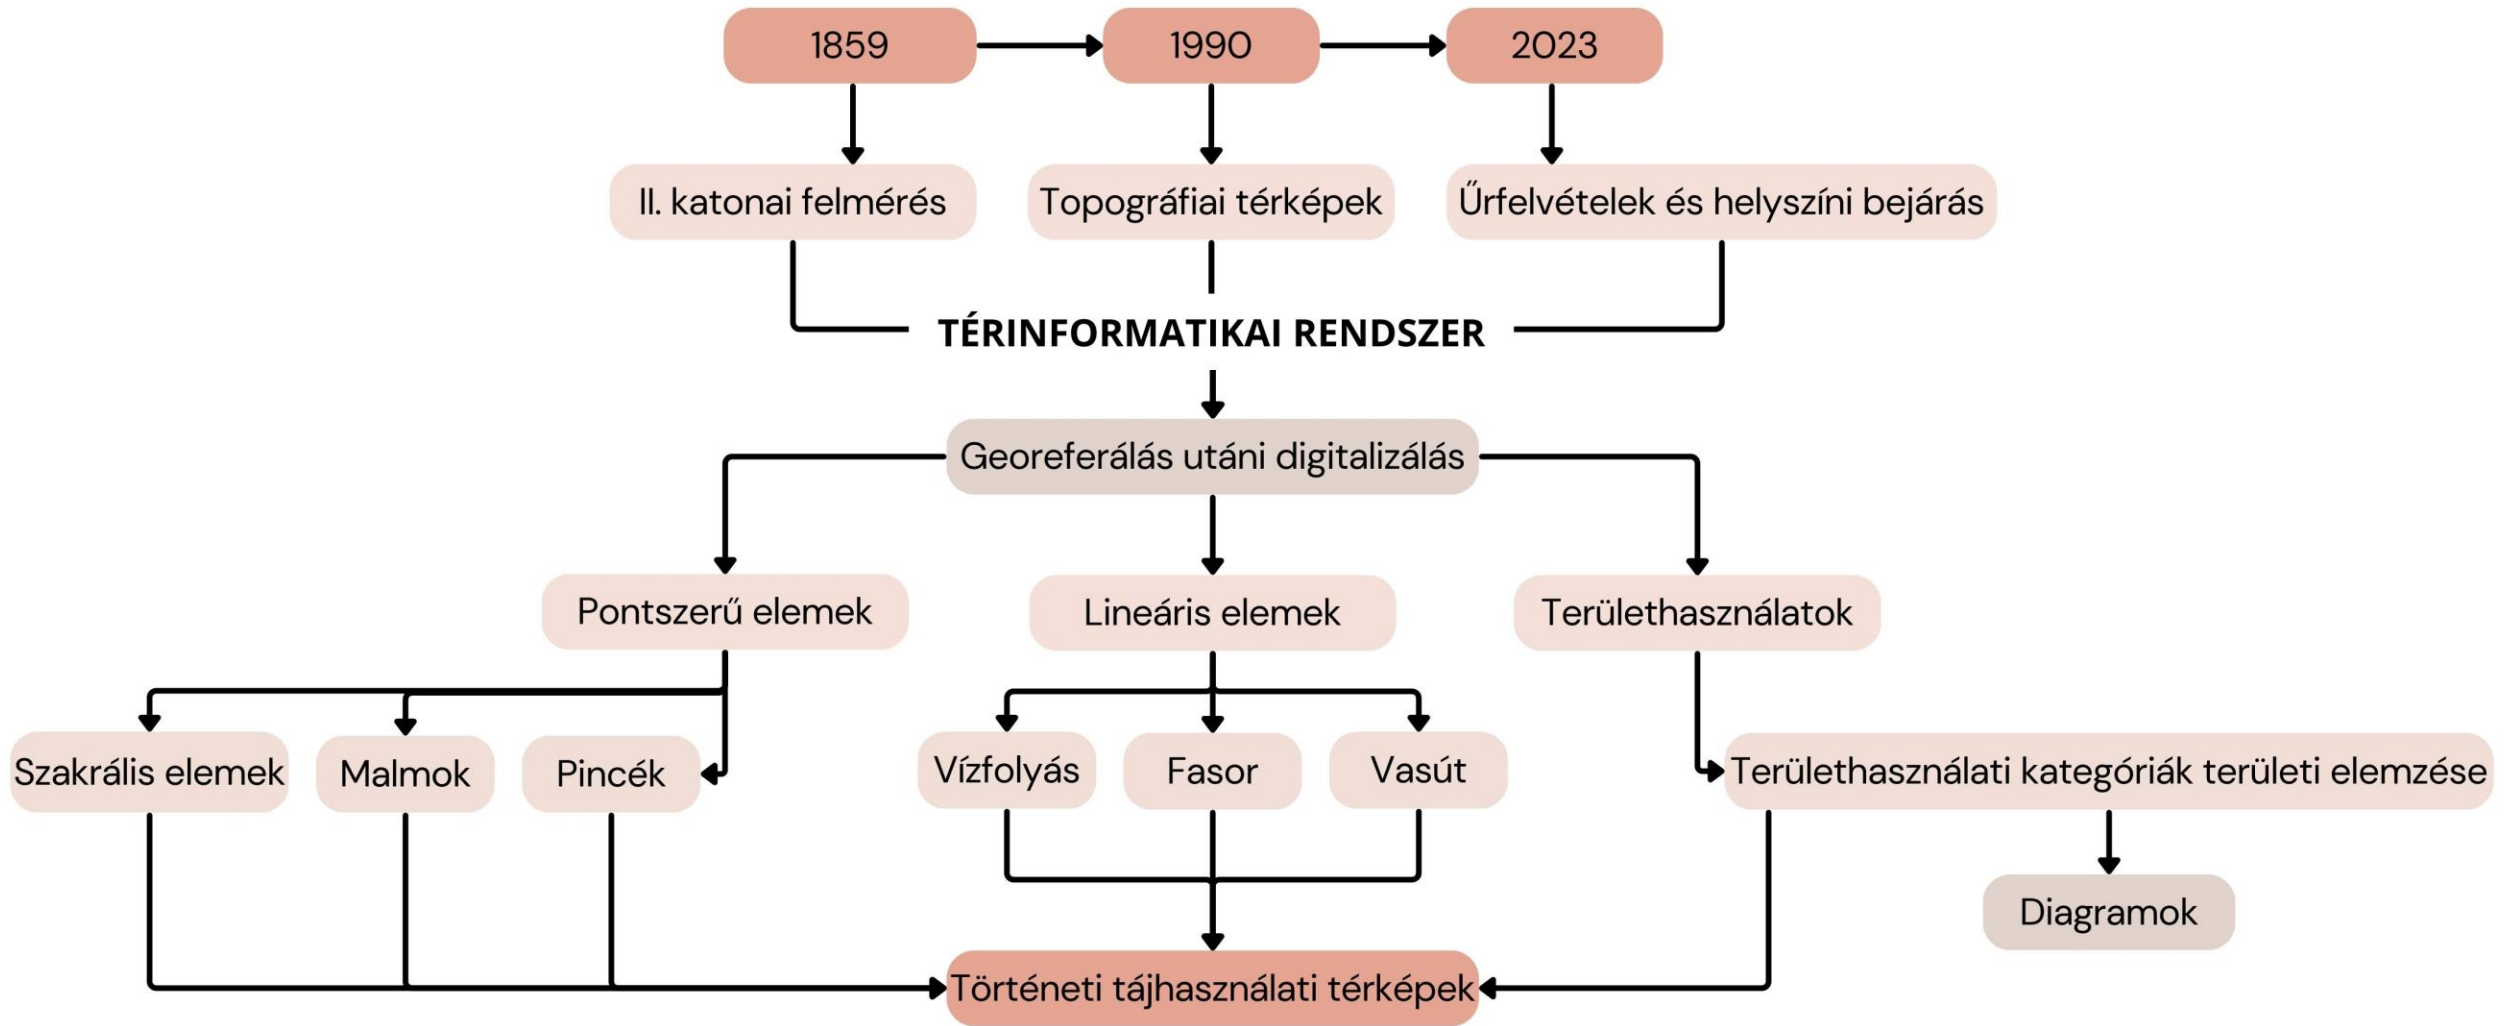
1859

1990

2023

II. katonai felmérés

Topográfiai térképek

Űrfelvételek és helyszíni bejárás

TÉRINFORMATIKAI RENDSZER

Georeferálás utáni digitalizálás

Pontszerű elemek

Lineáris elemek

Területhasználatok

Szakrális elemek

Malmok

Pincék

Vízfolyás

Fasor

Vasút

Területhasználati kategóriák területi elemzése

Diagramok

Történeti tájhasználati térképek